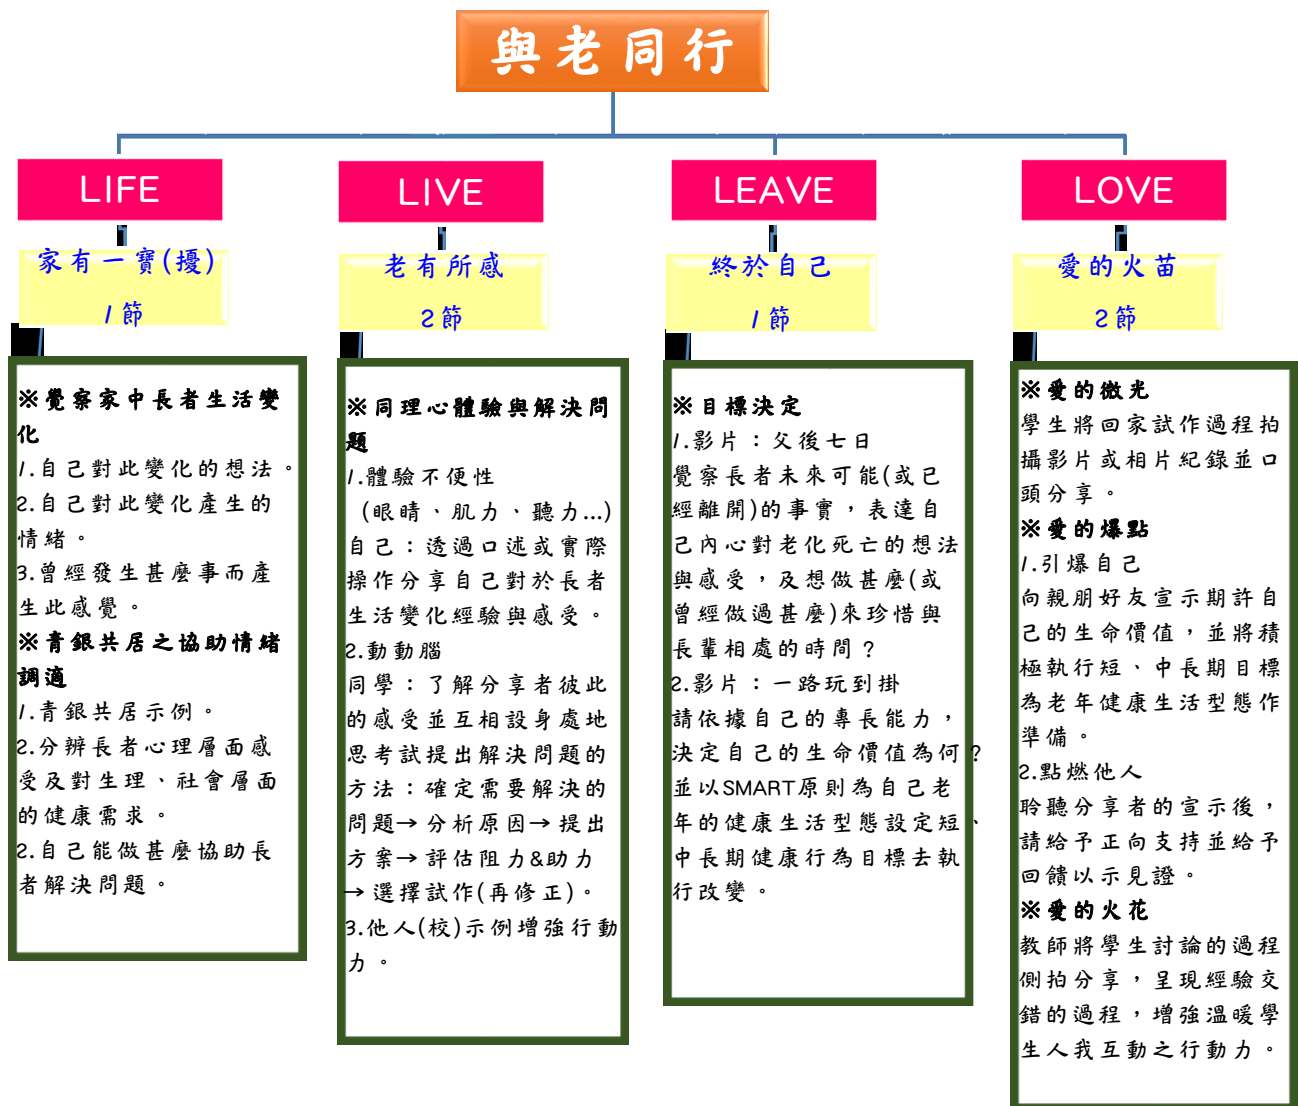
與老同行

LIFE

家有一寶(擾)

1節

※覺察家中長者生活變化
1.自己對此變化的想法。
2.自己對此變化產生的情緒。
3.曾經發生甚麼事而產生此感覺。
※青銀共居之協助情緒調適
1.青銀共居示例。
2.分辨長者心理層面感受及對生理、社會層面的健康需求。
2.自己能做甚麼協助長者解決問題。

LIVE

老有所感

2節

※同理心體驗與解決問題
1.體驗不便性
(眼睛、肌力、聽力...)
自己：透過口述或實際操作分享自己對於長者生活變化經驗與感受。
2.動動腦
同學：了解分享者彼此的感受並互相設身處地思考試提出解決問題的方法：確定需要解決的問題→分析原因→提出方案→評估阻力&助力→選擇試作(再修正)。
3.他人(校)示例增強行動力。

LEAVE

終於自己

1節

※目標決定
1.影片：父後七日
覺察長者未來可能(或已經離開)的事實，表達自己內心對老化死亡的想法與感受，及想做甚麼(或曾經做過甚麼)來珍惜與長輩相處的時間？
2.影片：一路玩到掛
請依據自己的專長能力，決定自己的生命價值為何？並以SMART原則為自己老年的健康生活型態設定短、中長期健康行為目標去執行改變。

LOVE

愛的火苗

2節

※愛的微光
學生將回家試作過程拍攝影片或相片紀錄並口頭分享。
※愛的爆點
1.引爆自己
向親朋好友宣示期許自己的生命價值，並將積極執行短、中長期目標為老年健康生活型態作準備。
2.點燃他人
聆聽分享者的宣示後，請給予正向支持並給予回饋以示見證。
※愛的火花
教師將學生討論的過程側拍分享，呈現經驗交錯的過程，增強溫暖學生人我互動之行動力。